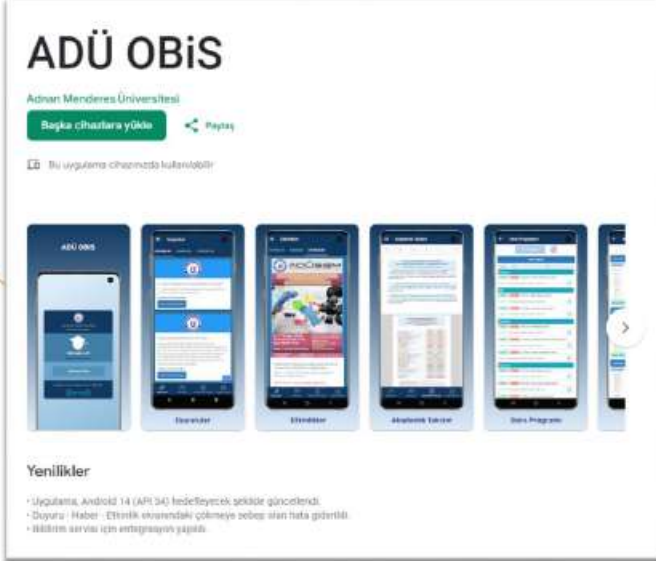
ADÜ OBiS

Adnan Menderes Üniversitesi

Başka cihazlara yükle

Paylaş

Bu uygulama cihazınızda kullanılabilir

ADÜ OBiS

Duyurular

Etkinlikler

Akademik Takvim

Ders Programı

Yenilikler

• Uygulama, Android 14 (API 34) hedefleyecek şekilde güncellendi.
• Duyuru - Haber - Etkinlik ekranındaki çökmeye sebep olan hata giderildi.
• Bildirim servisi için entegrasyon yapıldı.